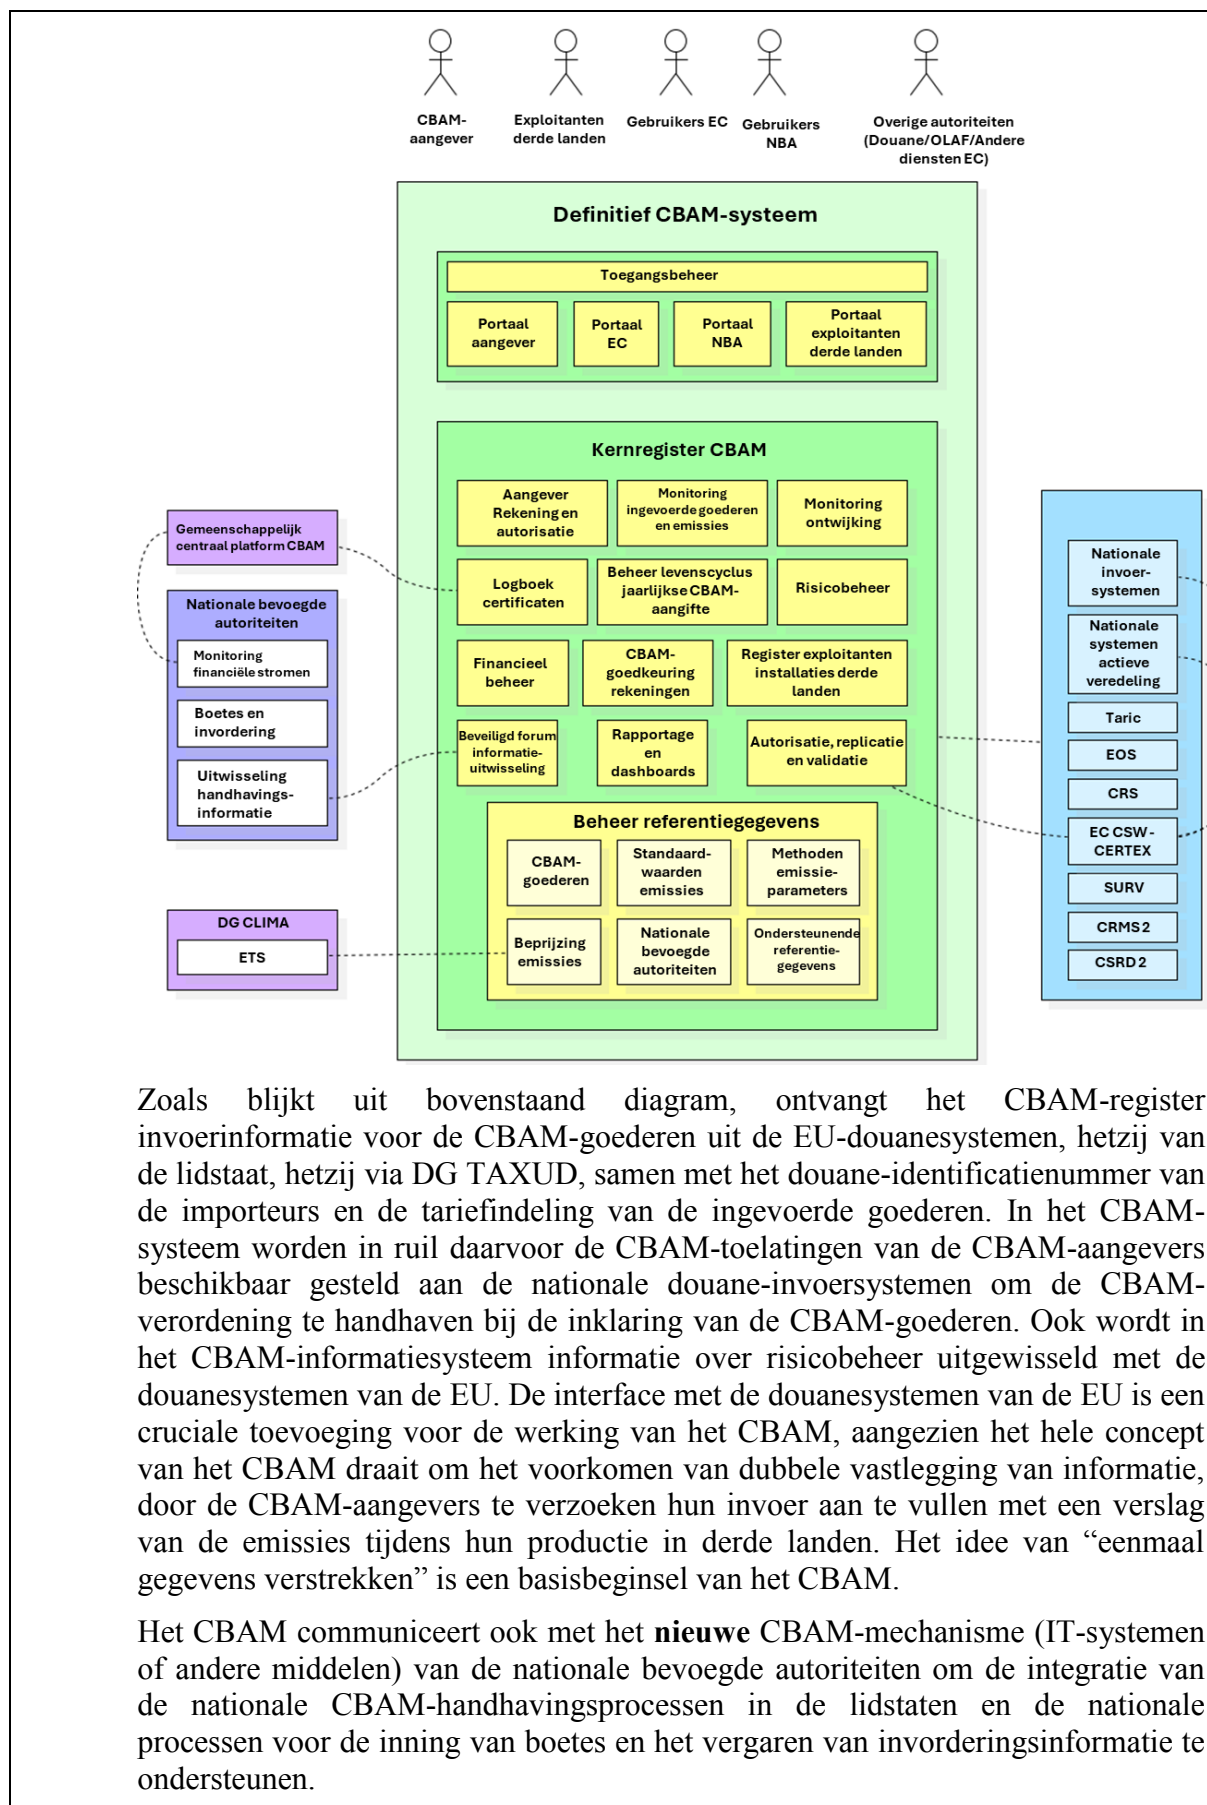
CBAM-aangever

Exploitanten derde landen

Gebruikers EC

Gebruikers NBA

Overige autoriteiten (Douane/OLAF/Andere diensten EC)

Definitief CBAM-systeem

Toegangsbeheer

Portaal aangever

Portaal EC

Portaal NBA

Portaal exploitanten derde landen

Kernregister CBAM

Aangever Rekening en autorisatie

Monitoring ingevoerde goederen en emissies

Monitoring ontwijking

Logboek certificaten

Beheer levenscyclus jaarlijkse CBAM-aangifte

Risicobeheer

Financieel beheer

CBAM-goedkeuring rekeningen

Register exploitanten installaties derde landen

Beveiligd forum informatie-uitwisseling

Rapportage en dashboards

Autorisatie, replicatie en validatie

Beheer referentiegegevens

CBAM-goederen

Standaard-waarden emissies

Methoden emissie-parameters

Beprijzing emissies

Nationale bevoegde autoriteiten

Ondersteunende referentie-gegevens

Gemeenschappelijk centraal platform CBAM

Nationale bevoegde autoriteiten

Monitoring financiële stromen

Boetes en invordering

Uitwisseling handhavings-informatie

DG CLIMA

ETS

Nationale invoer-systemen

Nationale systemen actieve veredeling

Taric

EOS

CRS

EC CSW-CERTEX

SURV

CRMS 2

CSRD 2

Zoals blijkt uit bovenstaand diagram, ontvangt het CBAM-register invoerinformatie voor de CBAM-goederen uit de EU-douanesystemen, hetzij van de lidstaat, hetzij via DG TAXUD, samen met het douane-identificatienummer van de importeurs en de tariefindeling van de ingevoerde goederen. In het CBAM-systeem worden in ruil daarvoor de CBAM-toelatingen van de CBAM-aangevers beschikbaar gesteld aan de nationale douane-invoersystemen om de CBAM-verordening te handhaven bij de inklaring van de CBAM-goederen. Ook wordt in het CBAM-informatiesysteem informatie over risicobeheer uitgewisseld met de douanesystemen van de EU. De interface met de douanesystemen van de EU is een cruciale toevoeging voor de werking van het CBAM, aangezien het hele concept van het CBAM draait om het voorkomen van dubbele vastlegging van informatie, door de CBAM-aangevers te verzoeken hun invoer aan te vullen met een verslag van de emissies tijdens hun productie in derde landen. Het idee van “eenmaal gegevens verstrekken” is een basisbeginsel van het CBAM.

Het CBAM communiceert ook met het **nieuwe** CBAM-mechanisme (IT-systemen of andere middelen) van de nationale bevoegde autoriteiten om de integratie van de nationale CBAM-handhavingsprocessen in de lidstaten en de nationale processen voor de inning van boetes en het vergaren van invorderingsinformatie te ondersteunen.